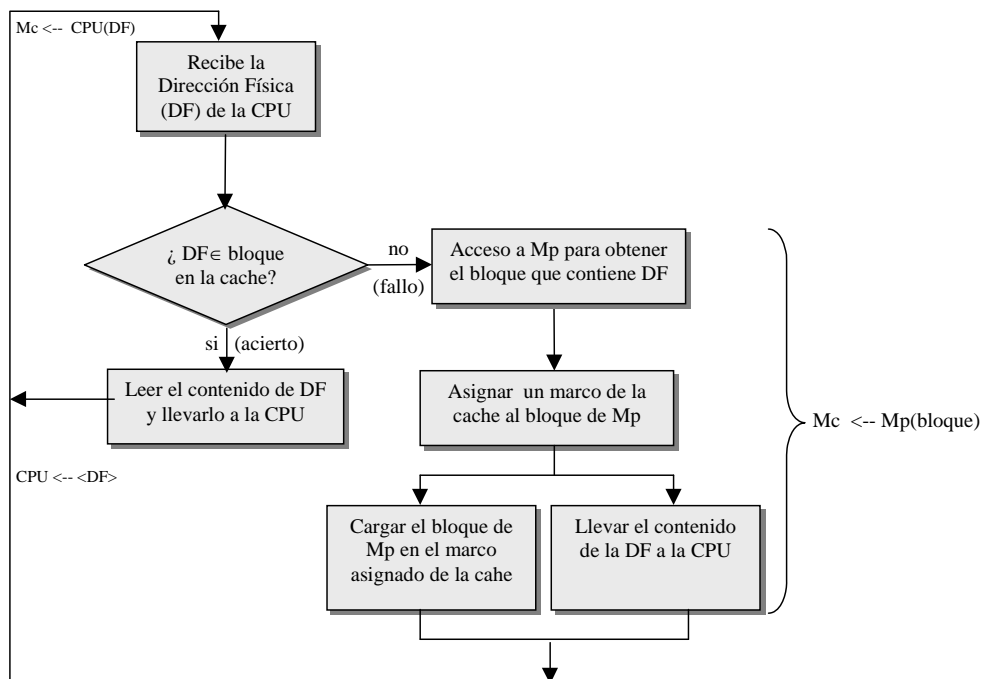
Mc <-- CPU(DF)

Recibe la Dirección Física (DF) de la CPU

¿ DF$\in$ bloque en la cache?

no

(fallo)

Acceso a Mp para obtener el bloque que contiene DF

si (acierto)

Leer el contenido de DF y llevarlo a la CPU

CPU <-- <DF>

Asignar un marco de la cache al bloque de Mp

Mc <-- Mp(bloque)

Cargar el bloque de Mp en el marco asignado de la cahe

Llevar el contenido de la DF a la CPU